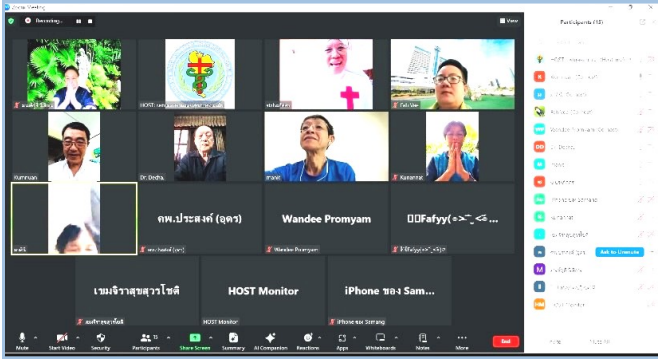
Zoom Meeting

Recording...

View

Participants (18)

HOST

Dr. Decha

Kumnuan

Kusumaa

คพ.ประสงค์ (อุดร)

Wandee Promyam

Wandee Promyam

Fafyy(๑>ᴗ<๑...

เขมจิราสุขสุวรโชติ

HOST Monitor

HOST Monitor

iPhone ของ Sam...

iPhone ของ Samsang

Ask to Unmute

Mute

Start Video

Security

Participants 18

Share Screen

Summary

AI Companion

Reactions

Apps

Whiteboards

Notes

More

End